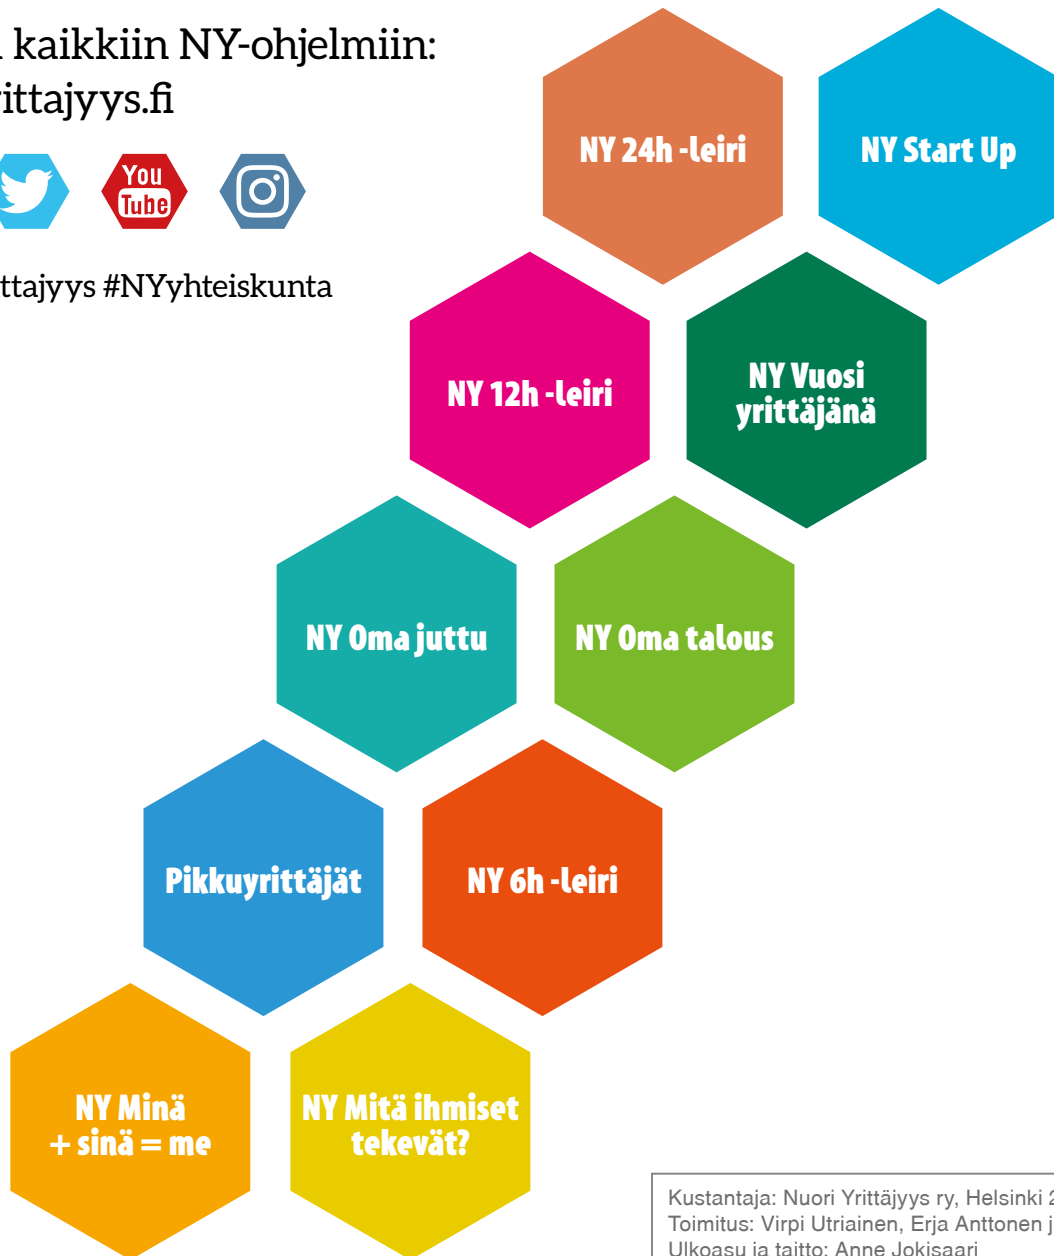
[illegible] kaikkiin NY-ohjelmiin:
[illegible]rittajyys.fi

You Tube

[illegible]ttajyys #NYyhteiskunta

NY 24h -leiri

NY Start Up

NY 12h -leiri

NY Vuosi yrittäjänä

NY Oma juttu

NY Oma talous

Pikkuyrittäjät

NY 6h -leiri

NY Minä + sinä = me

NY Mitä ihmiset tekevät?

Kustantaja: Nuori Yrittäjyys ry, Helsinki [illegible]
Toimitus: Virpi Utriainen, Erja Anttonen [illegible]
Ulkoasu ja taitto: Anne Jokisaari